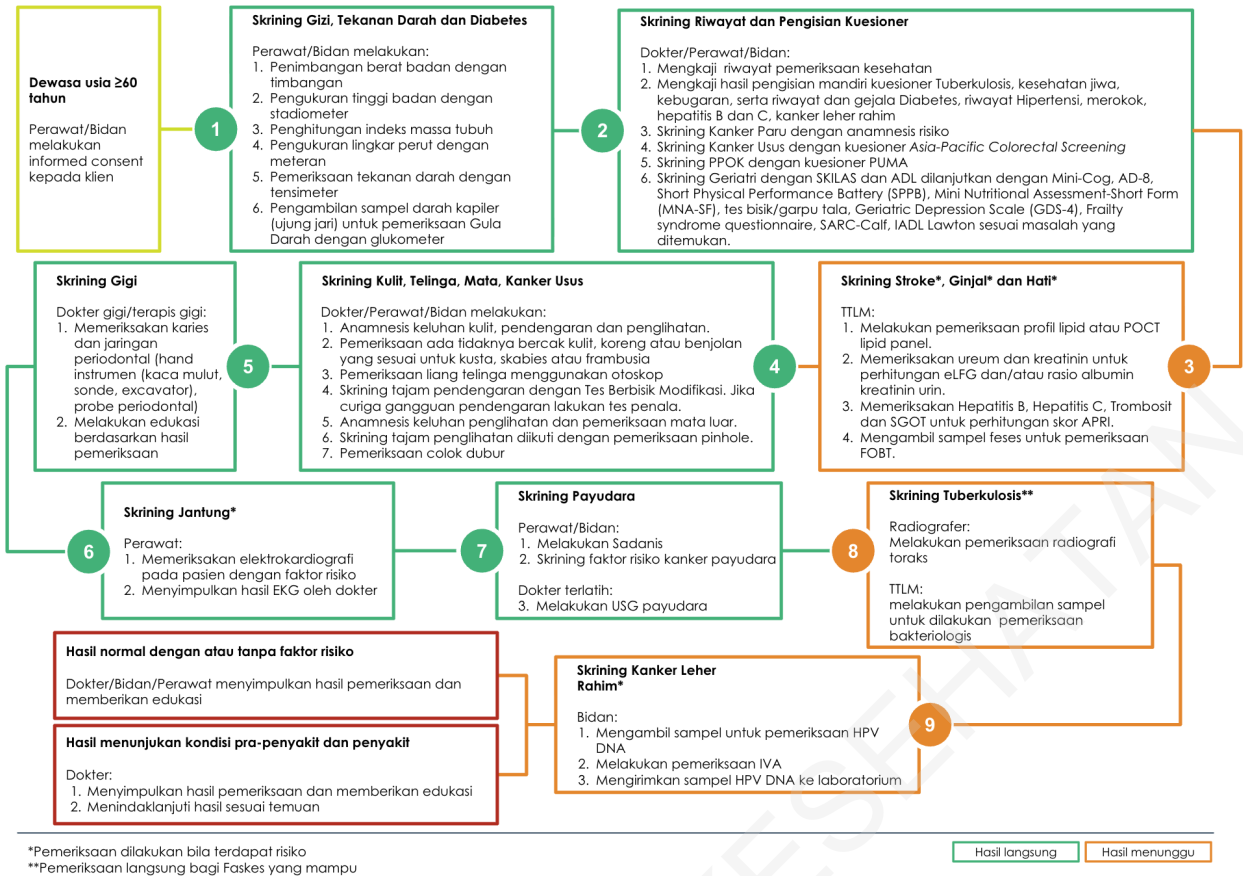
**Dewasa usia ≥60 tahun**

Perawat/Bidan melakukan informed consent kepada klien

1

**Skrining Gizi, Tekanan Darah dan Diabetes**

Perawat/Bidan melakukan:
1. Penimbangan berat badan dengan timbangan
2. Pengukuran tinggi badan dengan stadiometer
3. Penghitungan indeks massa tubuh
4. Pengukuran lingkar perut dengan meteran
5. Pemeriksaan tekanan darah dengan tensimeter
6. Pengambilan sampel darah kapiler (ujung jari) untuk pemeriksaan Gula Darah dengan glukometer

2

**Skrining Riwayat dan Pengisian Kuesioner**

Dokter/Perawat/Bidan:
1. Mengkaji riwayat pemeriksaan kesehatan
2. Mengkaji hasil pengisian mandiri kuesioner Tuberkulosis, kesehatan jiwa, kebugaran, serta riwayat dan gejala Diabetes, riwayat Hipertensi, merokok, hepatitis B dan C, kanker leher rahim
3. Skrining Kanker Paru dengan anamnesis risiko
4. Skrining Kanker Usus dengan kuesioner *Asia-Pacific Colorectal Screening*
5. Skrining PPOK dengan kuesioner PUMA
6. Skrining Geriatri dengan SKILAS dan ADL dilanjutkan dengan Mini-Cog, AD-8, Short Physical Performance Battery (SPPB), Mini Nutritional Assessment-Short Form (MNA-SF), tes bisik/garpu tala, Geriatric Depression Scale (GDS-4), Frailty syndrome questionnaire, SARC-Calf, IADL Lawton sesuai masalah yang ditemukan.

**Skrining Gigi**

Dokter gigi/terapis gigi:
1. Memeriksakan karies dan jaringan periodontal (hand instrumen (kaca mulut, sonde, excavator), probe periodontal)
2. Melakukan edukasi berdasarkan hasil pemeriksaan

5

**Skrining Kulit, Telinga, Mata, Kanker Usus**

Dokter/Perawat/Bidan melakukan:
1. Anamnesis keluhan kulit, pendengaran dan penglihatan.
2. Pemeriksaan ada tidaknya bercak kulit, koreng atau benjolan yang sesuai untuk kusta, skabies atau frambusia
3. Pemeriksaan liang telinga menggunakan otoskop
4. Skrining tajam pendengaran dengan Tes Berbisik Modifikasi. Jika curiga gangguan pendengaran lakukan tes penala.
5. Anamnesis keluhan penglihatan dan pemeriksaan mata luar.
6. Skrining tajam penglihatan diikuti dengan pemeriksaan pinhole.
7. Pemeriksaan colok dubur

4

**Skrining Stroke*, Ginjal* dan Hati***

TTLM:
1. Melakukan pemeriksaan profil lipid atau POCT lipid panel.
2. Memeriksakan ureum dan kreatinin untuk perhitungan eLFG dan/atau rasio albumin kreatinin urin.
3. Memeriksakan Hepatitis B, Hepatitis C, Trombosit dan SGOT untuk perhitungan skor APRI.
4. Mengambil sampel feses untuk pemeriksaan FOBT.

3

6

**Skrining Jantung***

Perawat:
1. Memeriksakan elektrokardiografi pada pasien dengan faktor risiko
2. Menyimpulkan hasil EKG oleh dokter

7

**Skrining Payudara**

Perawat/Bidan:
1. Melakukan Sadanis
2. Skrining faktor risiko kanker payudara

Dokter terlatih:
3. Melakukan USG payudara

8

**Skrining Tuberkulosis****

Radiografer:
Melakukan pemeriksaan radiografi toraks

TTLM:
melakukan pengambilan sampel untuk dilakukan pemeriksaan bakteriologis

**Hasil normal dengan atau tanpa faktor risiko**

Dokter/Bidan/Perawat menyimpulkan hasil pemeriksaan dan memberikan edukasi

**Hasil menunjukan kondisi pra-penyakit dan penyakit**

Dokter:
1. Menyimpulkan hasil pemeriksaan dan memberikan edukasi
2. Menindaklanjuti hasil sesuai temuan

**Skrining Kanker Leher Rahim***

Bidan:
1. Mengambil sampel untuk pemeriksaan HPV DNA
2. Melakukan pemeriksaan IVA
3. Mengirimkan sampel HPV DNA ke laboratorium

9

*Pemeriksaan dilakukan bila terdapat risiko
**Pemeriksaan langsung bagi Faskes yang mampu

Hasil langsung
Hasil menunggu

KESEHATAN